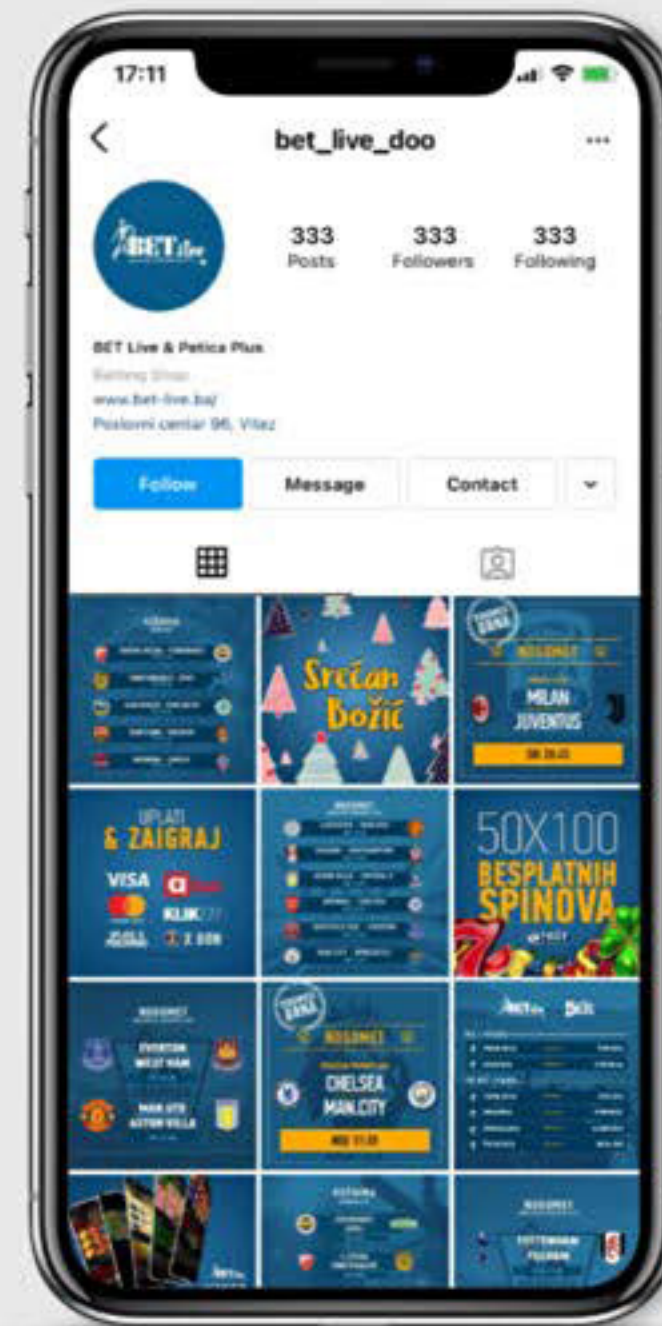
17:11

bet_live_doo

BET live

333 Posts

333 Followers

333 Following

BET Live & Petica Plus

Betting Shop

www.bet-live.ba/

Poslovni centar 96, Vitez

Follow

Message

Contact

Srećan Božić

NOGOMET

MILAN JUVENTUS

UPLATI & ZAIGRAJ

VISA

KLIK

50X100 BESPLATNIH SPINOVA

NOGOMET

EVERTON WEST HAM

MAN UTD ASTON VILLA

NOGOMET

CHELSEA MAN.CITY

BET live

NOGOMET

TOTTENHAM FULHAM